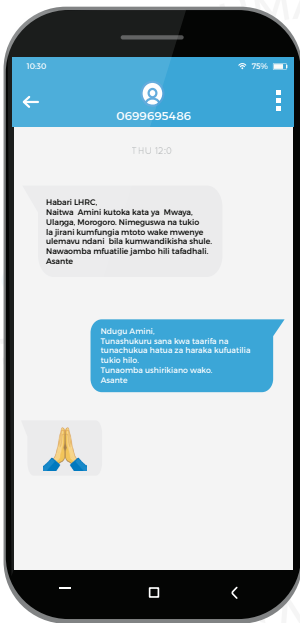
10:30

75%

0699695486

THU 12:0

Habari LHRC,
Naitwa Amini kutoka kata ya Mwaya, Ulanga, Morogoro. Nimeguswa na tukio la jirani kumfungia mtoto wake mwenye ulemavu ndani bila kumwandikisha shule. Nawaomba mfuatilie jambo hili tafadhali.
Asante

Ndugu Amini,
Tunashukuru sana kwa taarifa na tunachukua hatua za haraka kufuatilia tukio hilo.
Tunaomba ushirikiano wako.
Asante